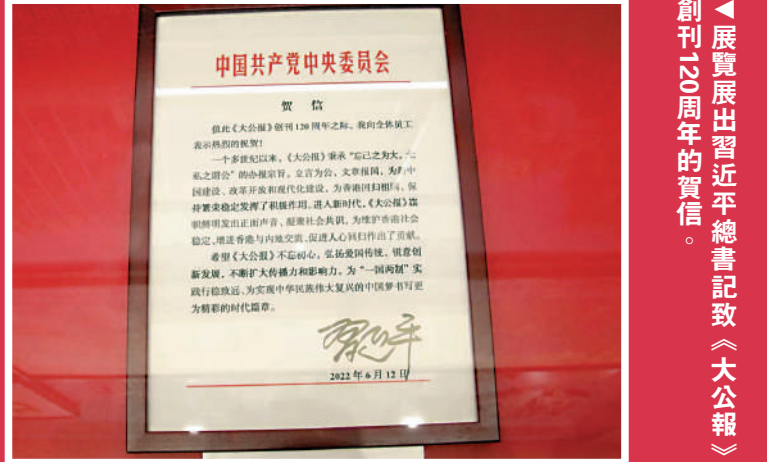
中国共产党中央委员会

贺信

值此《大公报》创刊120周年之际，我向全体员工表示热烈的祝贺！

一个多世纪以来，《大公报》秉承"忘己之为大，无私之谓公"的办报宗旨，文章为公、文章报国，为中国建设、改革开放和现代化建设，为香港回归祖国、保持繁荣稳定发挥了积极作用。进入新时代，《大公报》旗帜鲜明发出正面声音、凝聚社会共识，为维护香港社会稳定、增进香港与内地交流、促进人心回归作出了贡献。

希望《大公报》不忘初心，弘扬爱国传统，锐意创新发展，不断扩大传播力和影响力，为"一国两制"实践行稳致远、为实现中华民族伟大复兴的中国梦书写更为精彩的时代篇章。

习近平

2022年6月12日

◀展覽展出習近平總書記致《大公報》創刊120周年的賀信。